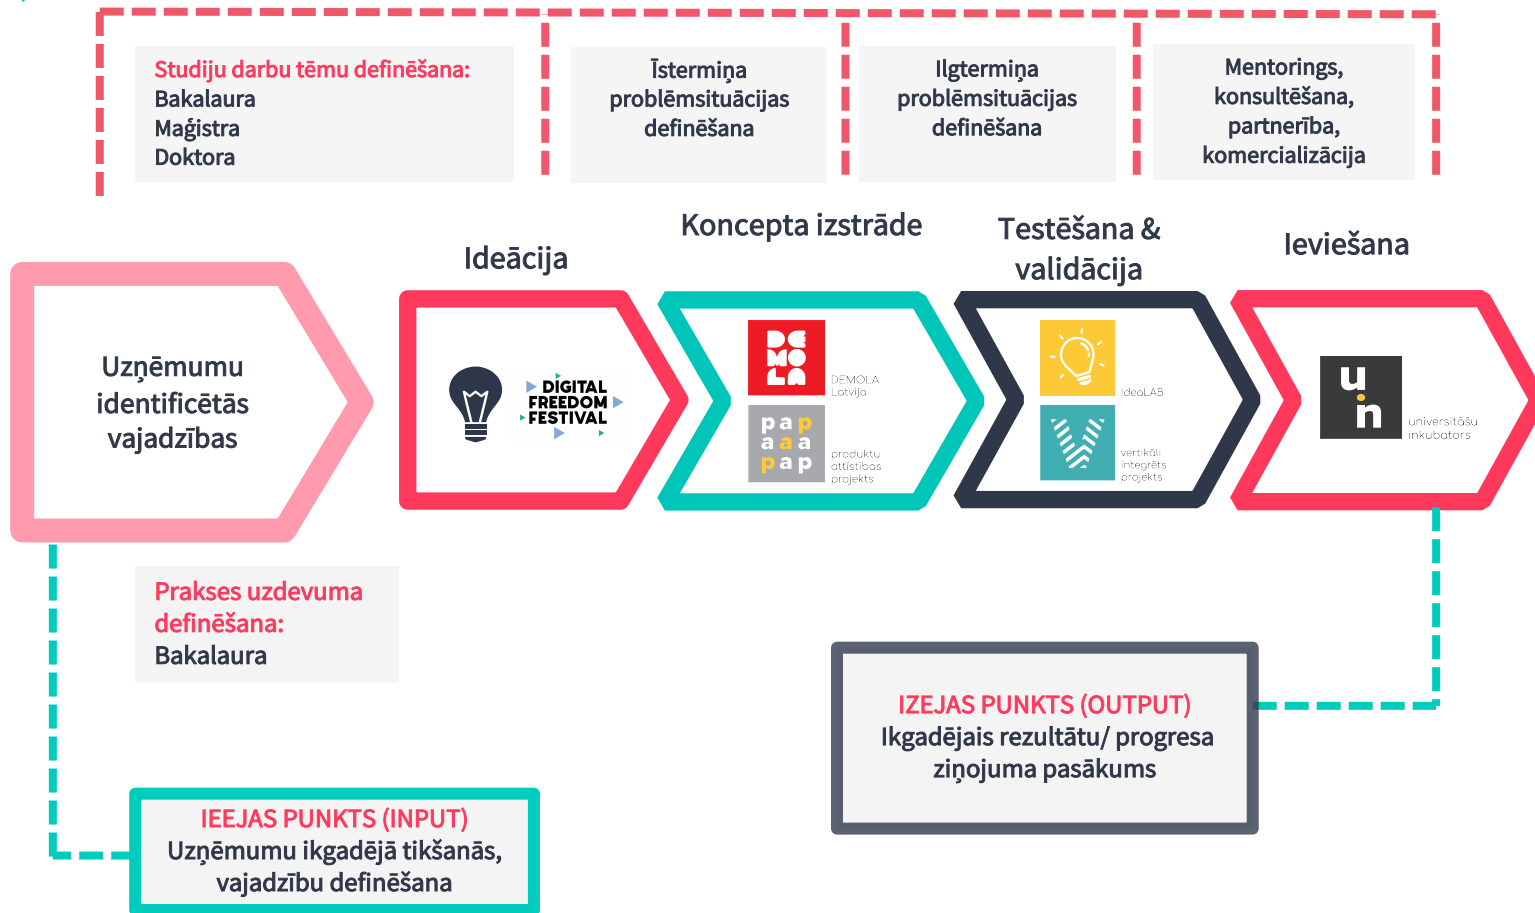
Studiju darbu tēmu definēšana:
Bakalaura
Maģistra
Doktora

Īstermiņa problēmsituācijas definēšana

Ilgtermiņa problēmsituācijas definēšana

Mentorings, konsultēšana, partnerība, komercializācija

Ideācija

Koncepta izstrāde

Testēšana & validācija

Ieviešana

Uzņēmumu identificētās vajadzības

DIGITAL FREEDOM FESTIVAL

DE MO LA

DEMOLA Latvija

pap aaa pap

produktu attīstības projekts

IdeaLAB

vertikāli integrēts projekts

u n

universitāšu inkubators

Prakses uzdevuma definēšana:
Bakalaura

IZEJAS PUNKTS (OUTPUT)
Ikgadējais rezultātu/ progresa ziņojuma pasākums

IEEJAS PUNKTS (INPUT)
Uzņēmumu ikgadējā tikšanās, vajadzību definēšana